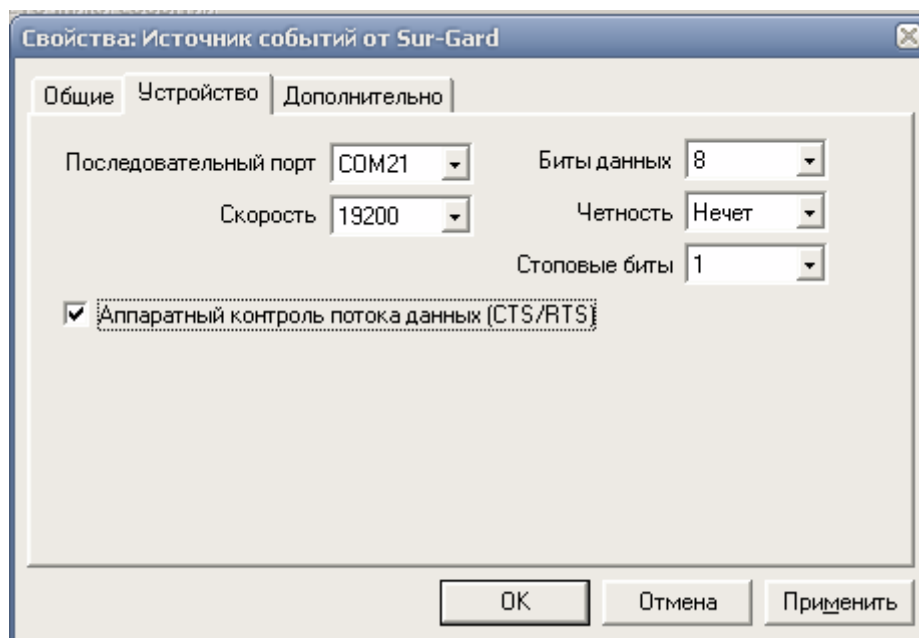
Свойства: Источник событий от Sur-Gard

Общие | Устройство | Дополнительно

Последовательный порт COM21

Скорость 19200

Биты данных 8

Четность Нечет

Стоповые биты 1

Аппаратный контроль потока данных (CTS/RTS)

OK | Отмена | Применить